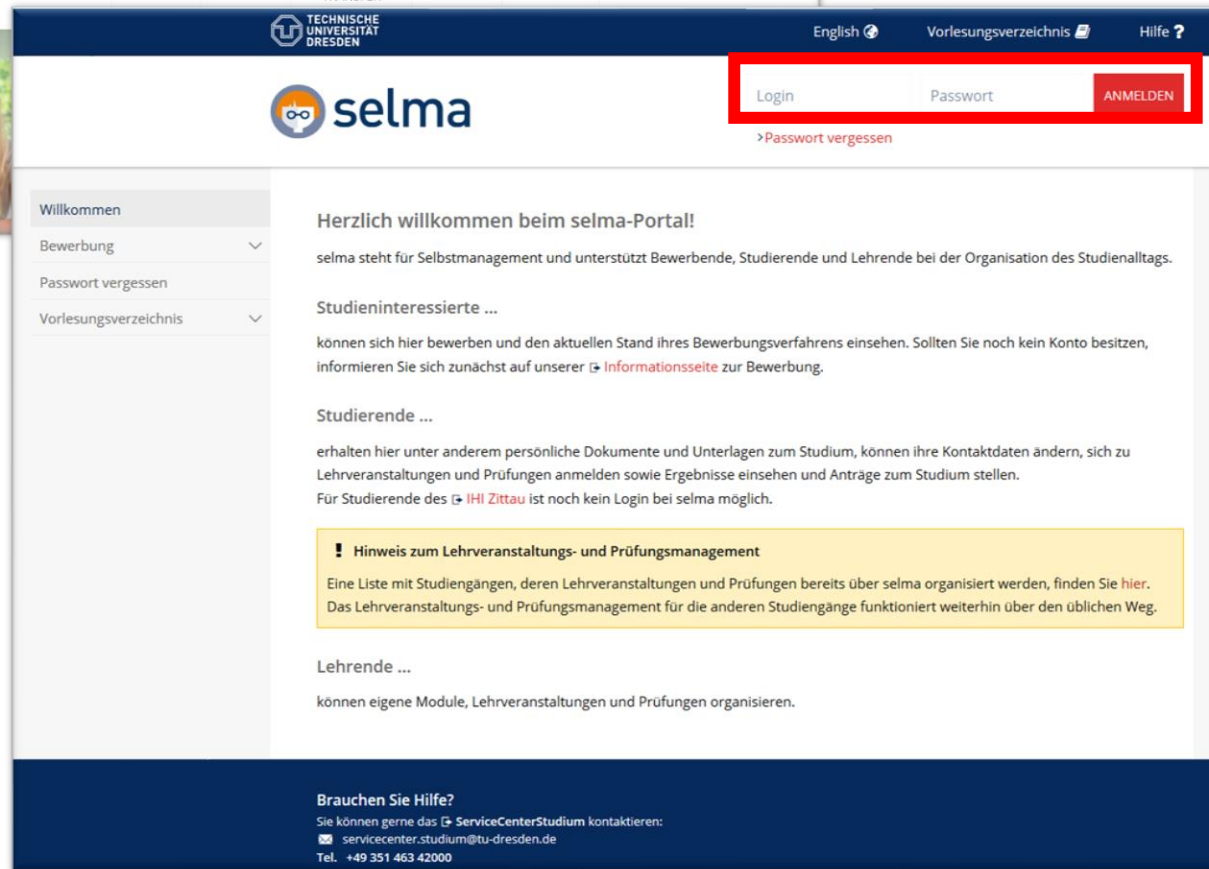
TECHNISCHE UNIVERSITÄT DRESDEN

English Vorlesungsverzeichnis Hilfe ?

selma

Login Passwort ANMELDEN

>Passwort vergessen

Willkommen
Bewerbung
Passwort vergessen
Vorlesungsverzeichnis

Herzlich willkommen beim selma-Portal!

selma steht für Selbstmanagement und unterstützt Bewerbende, Studierende und Lehrende bei der Organisation des Studienalltags.

Studieninteressierte ...

können sich hier bewerben und den aktuellen Stand ihres Bewerbungsverfahrens einsehen. Sollten Sie noch kein Konto besitzen, informieren Sie sich zunächst auf unserer Informationsseite zur Bewerbung.

Studierende ...

erhalten hier unter anderem persönliche Dokumente und Unterlagen zum Studium, können ihre Kontaktdaten ändern, sich zu Lehrveranstaltungen und Prüfungen anmelden sowie Ergebnisse einsehen und Anträge zum Studium stellen.
Für Studierende des IHI Zittau ist noch kein Login bei selma möglich.

! Hinweis zum Lehrveranstaltungs- und Prüfungsmanagement

Eine Liste mit Studiengängen, deren Lehrveranstaltungen und Prüfungen bereits über selma organisiert werden, finden Sie hier.
Das Lehrveranstaltungs- und Prüfungsmanagement für die anderen Studiengänge funktioniert weiterhin über den üblichen Weg.

Lehrende ...

können eigene Module, Lehrveranstaltungen und Prüfungen organisieren.

Brauchen Sie Hilfe?
Sie können gerne das ServiceCenterStudium kontaktieren:
servicecenter.studium@tu-dresden.de
Tel. +49 351 463 42000